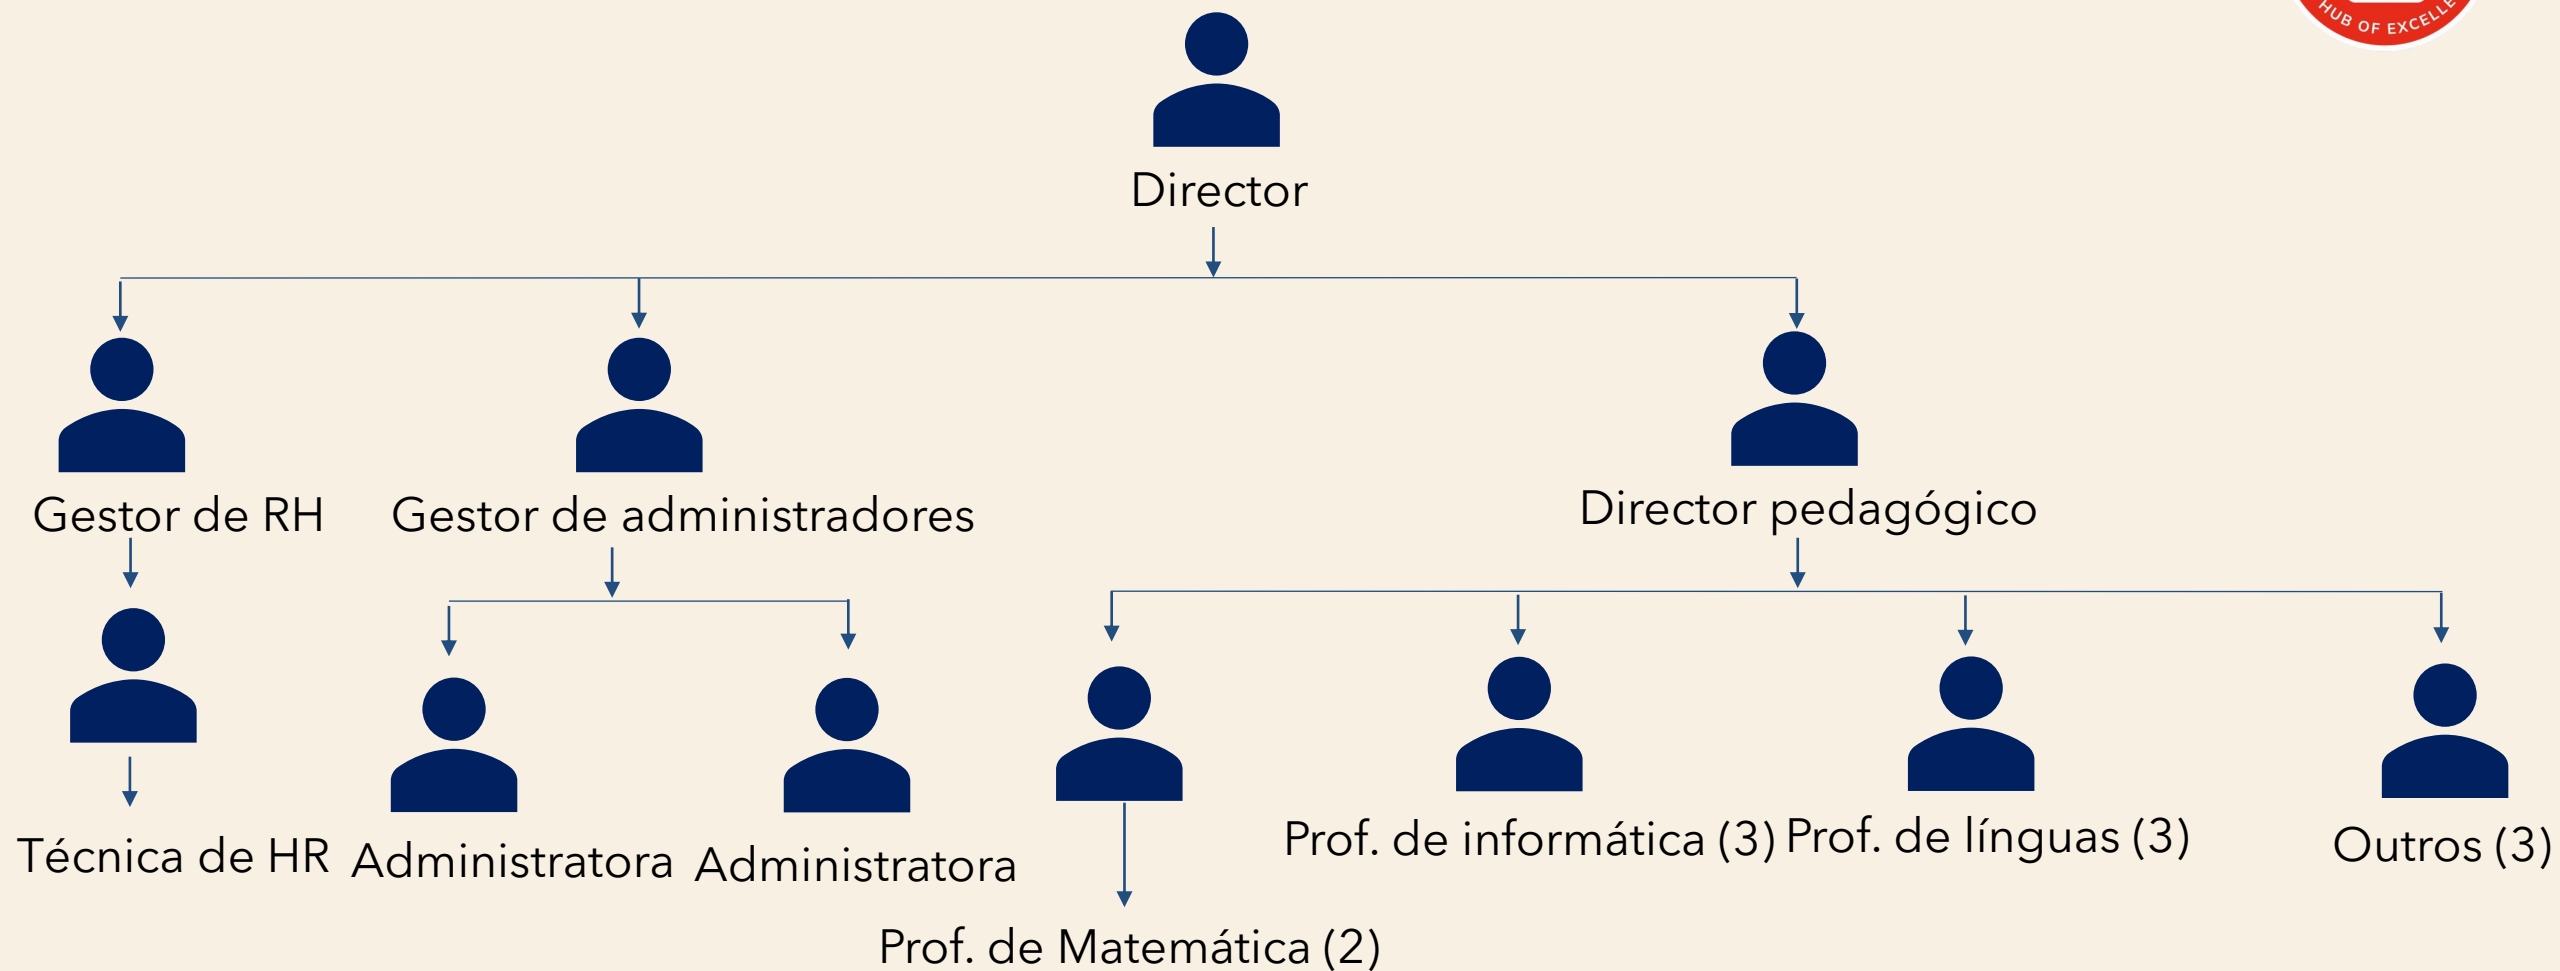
HUB OF EXCELLE

Director

Gestor de RH

Gestor de administradores

Director pedagógico

Técnica de HR

Administratora

Administratora

Prof. de Matemática (2)

Prof. de informática (3)

Prof. de línguas (3)

Outros (3)